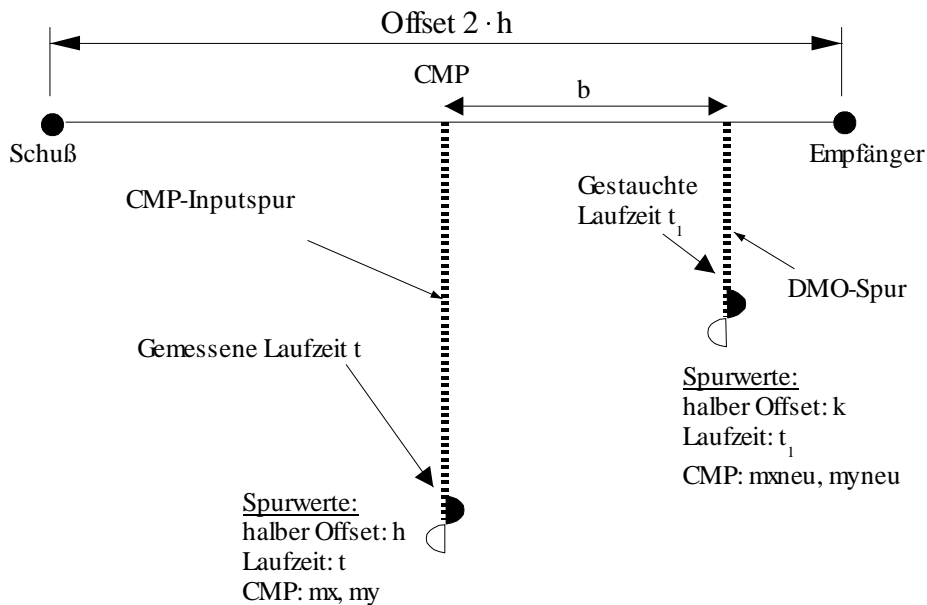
Offset $2 \cdot h$

CMP

b

Schuß

Empfänger

CMP-Inputspur

Gestauchte Laufzeit $t_1$

DMO-Spur

Gemessene Laufzeit t

Spurwerte:
halber Offset: k
Laufzeit: $t_1$
CMP: mxneu, myneu

Spurwerte:
halber Offset: h
Laufzeit: t
CMP: mx, my